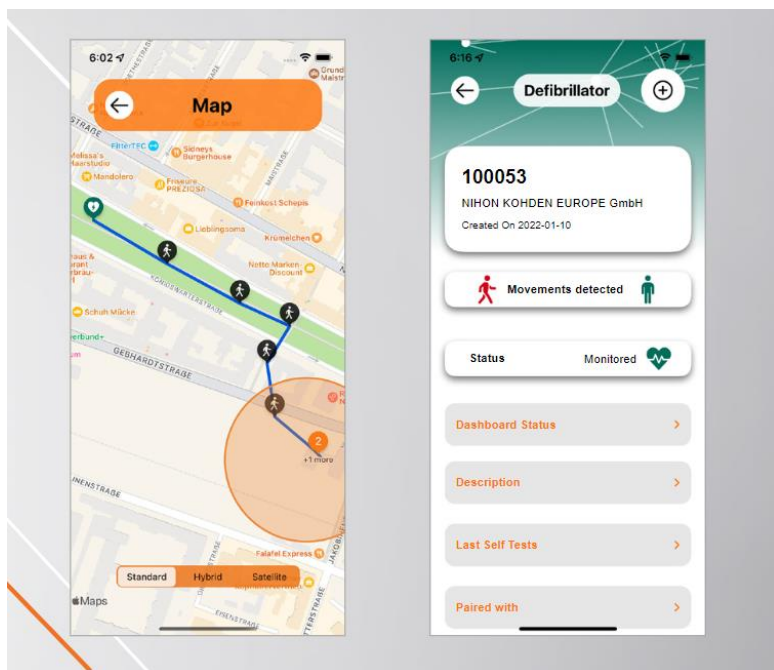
6:02

Map

STRAßE

FilterTEC

Sidneys Burgerhouse

Melissa's Haarstudio

Mandolero

Friseure PREZIOSA

Feinkost Schepis

Lieblingsoma

Krümelchen

Nette Marken Discount

KOHDENSTRAßE

Schuh Mücke

GEBHARDTSTRAßE

2

+1 more

INENSTRAßE

Falafel Express

Standard Hybrid Satellite

Maps

6:16

Defibrillator

100053

NIHON KOHDEN EUROPE GmbH

Created On 2022-01-10

Movements detected

Status

Monitored

Dashboard Status

Description

Last Self Tests

Paired with